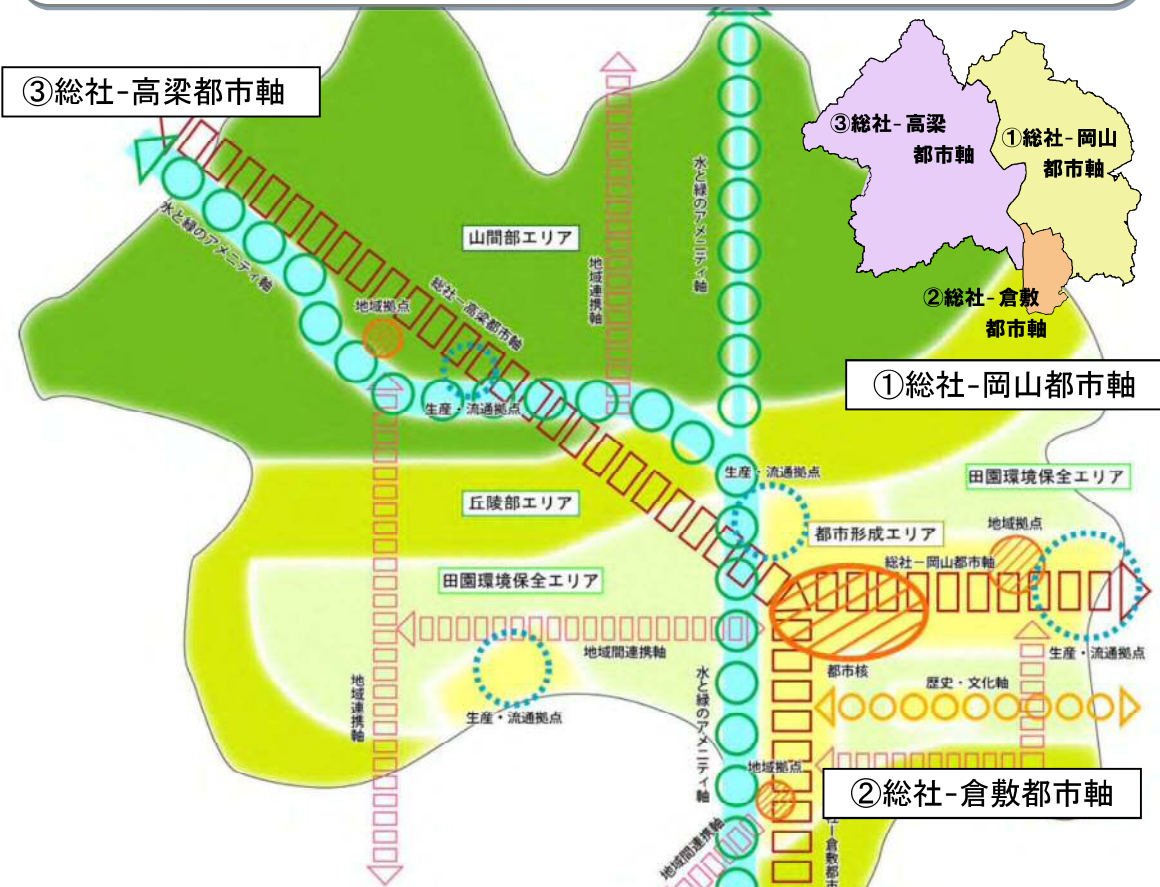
③総社-高梁都市軸

③総社-高梁都市軸
①総社-岡山都市軸
②総社-倉敷都市軸

水と緑のアメニティ軸
総社－高梁都市軸
地域連携軸
水と緑のアメニティ軸
山間部エリア
地域拠点
生産・流通拠点
①総社-岡山都市軸
生産・流通拠点
田園環境保全エリア
丘陵部エリア
都市形成エリア
地域拠点
総社－岡山都市軸
田園環境保全エリア
地域間連携軸
生産・流通拠点
都市核
歴史・文化軸
地域連携軸
生産・流通拠点
水と緑のアメニティ軸
地域拠点
②総社-倉敷都市軸
地域間連携軸
総社－倉敷都市